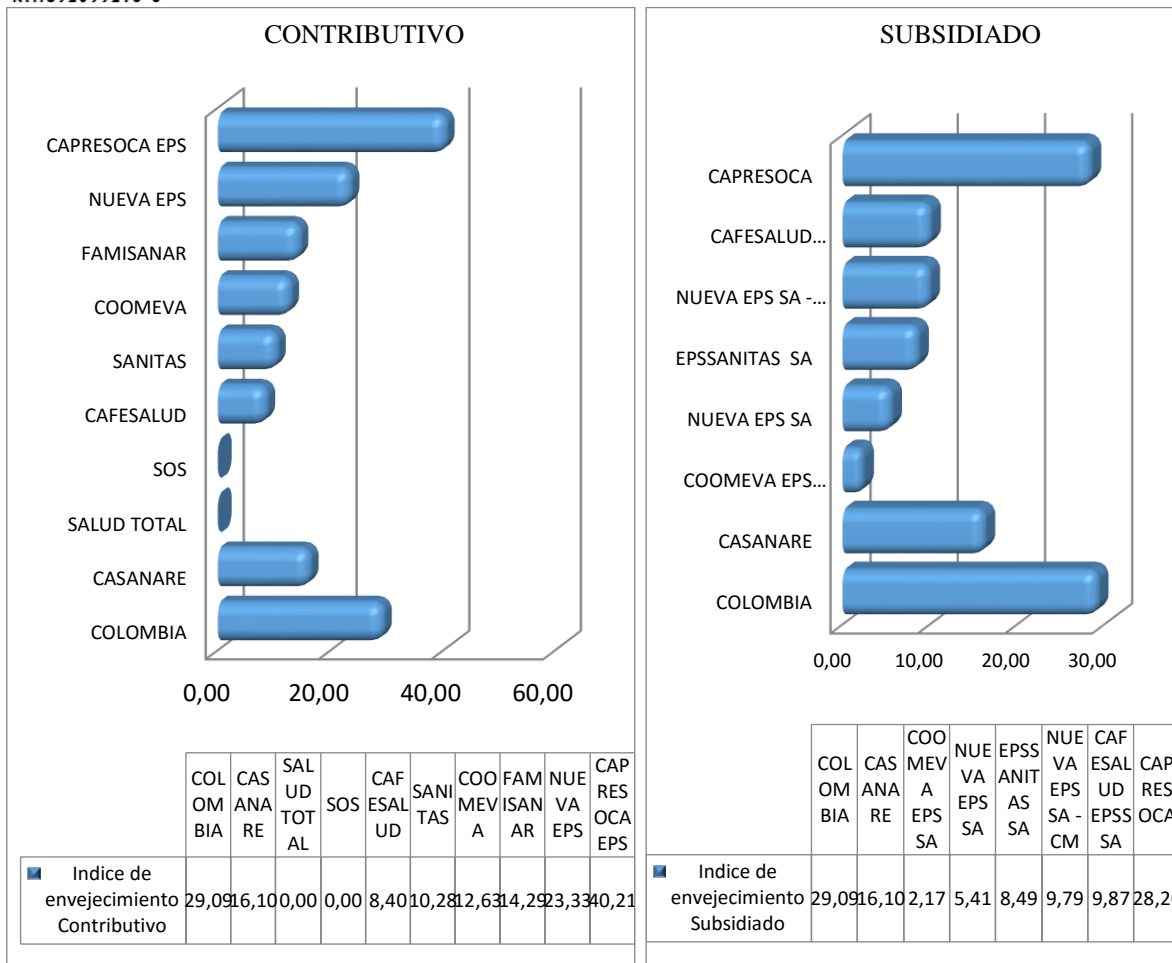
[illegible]

CONTRIBUTIVO

CAPRESOCA EPS
NUEVA EPS
FAMISANAR
COOMEVA
SANITAS
CAFESALUD
SOS
SALUD TOTAL
CASANARE
COLOMBIA

0,00 20,00 40,00 60,00

| | COLOMBIA | CASANARE | SALUD TOTAL | SOS | CAFESALUD | SANITAS | COOMEVA | FAMISANAR | NUEVA EPS | CAPRESOCA EPS |
|---|---|---|---|---|---|---|---|---|---|---|
| Indice de envejecimiento Contributivo | 29,09 | 16,10 | 0,00 | 0,00 | 8,40 | 10,28 | 12,63 | 14,29 | 23,33 | 40,21 |

SUBSIDIADO

CAPRESOCA
CAFESALUD...
NUEVA EPS SA -...
EPSSANITAS SA
NUEVA EPS SA
COOMEVA EPS...
CASANARE
COLOMBIA

0,00 10,00 20,00 30,00

| | COLOMBIA | CASANARE | COOMEVA EPS SA | NUEVA EPS SA | EPSSANITAS SA | NUEVA EPS SA - CM | CAFESALUD EPSS SA | CAPRESOCA |
|---|---|---|---|---|---|---|---|---|
| Indice de envejecimiento Subsidiado | 29,09 | 16,10 | 2,17 | 5,41 | 8,49 | 9,79 | 9,87 | 28,2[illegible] |